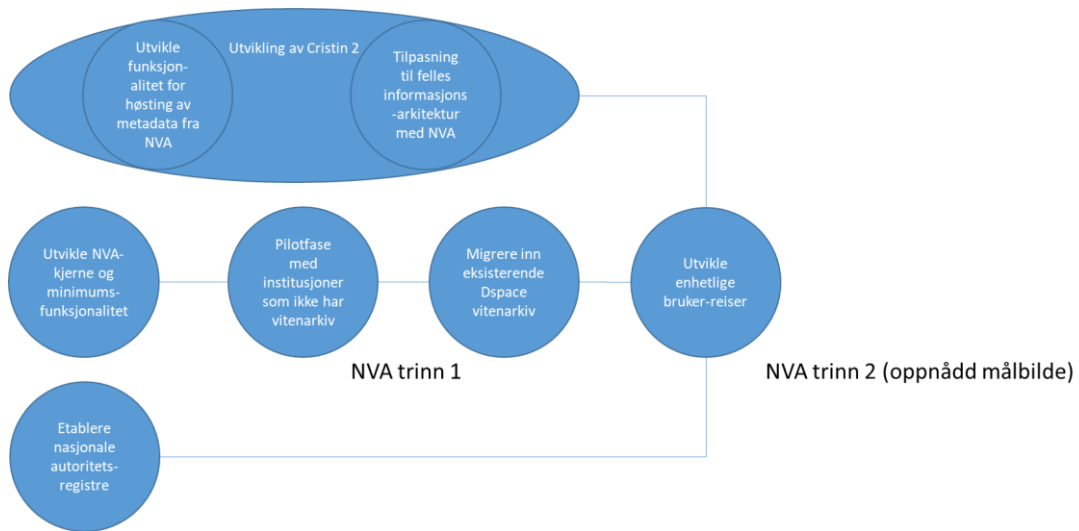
Utvikle funksjonalitet for høsting av metadata fra NVA

Utvikling av Cristin 2

Tilpasning til felles informasjons-arkitektur med NVA

Utvikle NVA-kjerne og minimums-funksjonalitet

Pilotfase med institusjoner som ikke har vitenarkiv

Migrere inn eksisterende Dspace vitenarkiv

Utvikle enhetlige bruker-reiser

NVA trinn 1

NVA trinn 2 (oppnådd målbilde)

Etablere nasjonale autoritets-registre